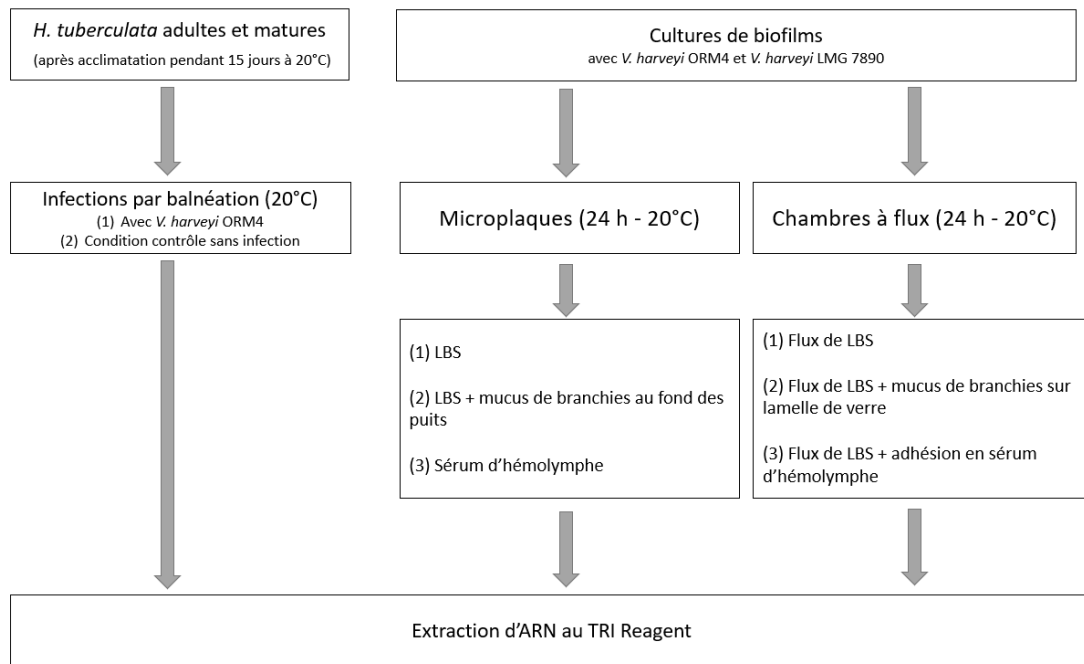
H. tuberculata adultes et matures

(après acclimatation pendant 15 jours à 20°C)

Cultures de biofilms

avec V. harveyi ORM4 et V. harveyi LMG 7890

Infections par balnéation (20°C)

(1) Avec V. harveyi ORM4

(2) Condition contrôle sans infection

Microplaques (24 h - 20°C)

Chambres à flux (24 h - 20°C)

(1) LBS

(2) LBS + mucus de branchies au fond des puits

(3) Sérum d'hémolymphe

(1) Flux de LBS

(2) Flux de LBS + mucus de branchies sur lamelle de verre

(3) Flux de LBS + adhésion en sérum d'hémolymphe

Extraction d'ARN au TRI Reagent